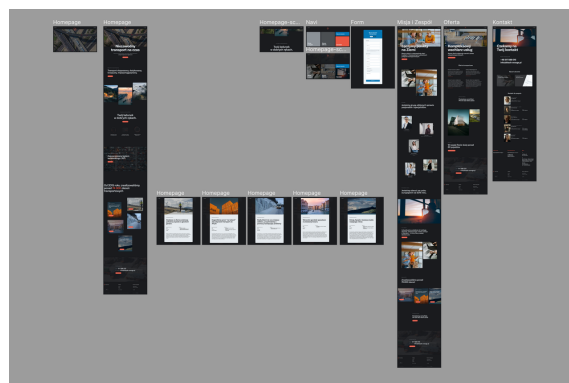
Homepage

Homepage

Niezawodny transport na czas

Homepage-sc...

Navi

Form

Misja i Zespół

Oferta

Kontakt

Homepage

Homepage

Homepage

Homepage

Homepage

Homepage

Kompleksowa obsługa usług

Czekamy na Twój kontakt